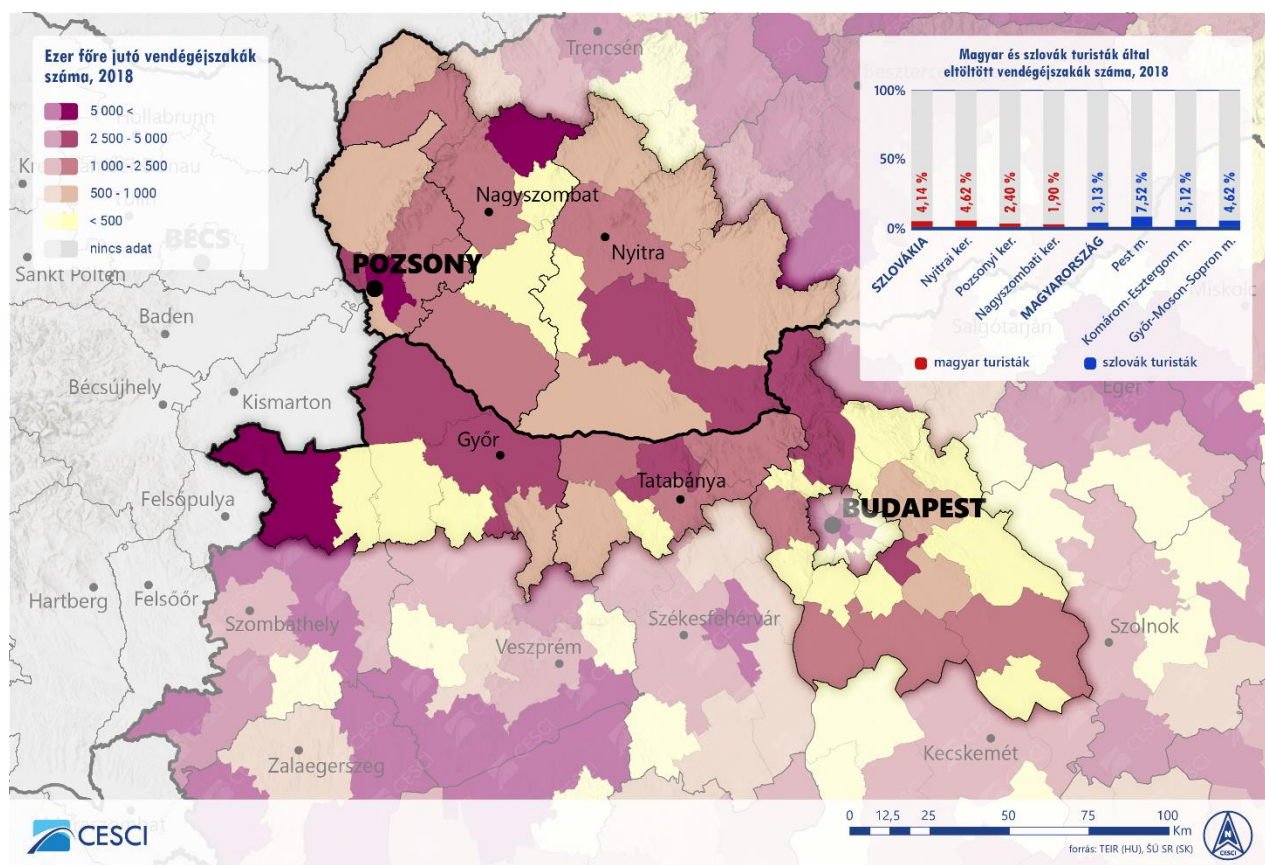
Ezer főre jutó vendégéjszakák száma, 2018

5 000 <
2 500 - 5 000
1 000 - 2 500
500 - 1 000
< 500
nincs adat

Magyar és szlovák turisták által eltöltött vendégéjszakák száma, 2018

100%
50%
0%

4,14 %
4,62 %
2,40 %
1,90 %
3,13 %
7,52 %
5,12 %
4,62 %

SZLOVÁKIA
Nyitrai ker.
Pozsonyi ker.
Nagyszombati ker.
MAGYARORSZÁG
Pest m.
Komárom-Esztergom m.
Győr-Moson-Sopron m.

magyar turisták
szlovák turisták

Trencsén
Besztercebánya
Hollabrunn
Korneuburg
BÉCS
Sankt Pölten
Nagyszombat
Nyitra
POZSONY
Baden
Bécsújhely
Kismarton
Salgótarján
Miskolc
Eger
Győr
Tatabánya
BUDAPEST
Felsőpulya
Hartberg
Felsőőr
Szombathely
Székesfehérvár
Veszprém
Szolnok
Zalaegerszeg
Kecskemét

CESCI
0 12,5 25 50 75 100 Km
forrás: TEIR (HU), ŠÚ SR (SK)
N
CESCI